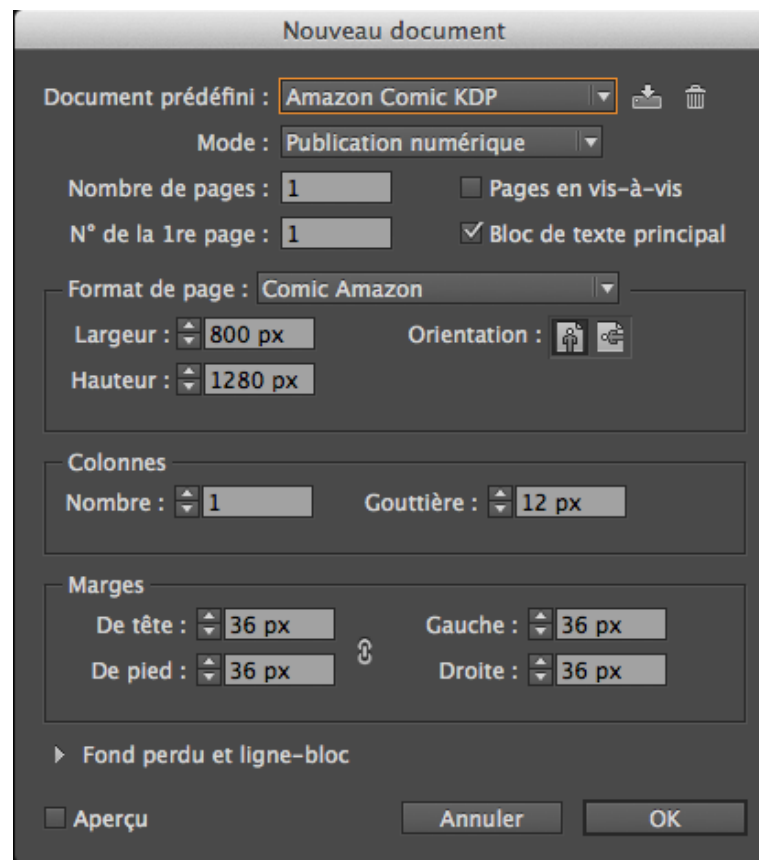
Nouveau document

Document prédéfini : Amazon Comic KDP

Mode : Publication numérique

Nombre de pages : 1

Pages en vis-à-vis

N° de la 1re page : 1

Bloc de texte principal

Format de page : Comic Amazon

Largeur : 800 px

Orientation :

Hauteur : 1280 px

Colonnes

Nombre : 1

Gouttière : 12 px

Marges

De tête : 36 px

Gauche : 36 px

De pied : 36 px

Droite : 36 px

Fond perdu et ligne-bloc

Aperçu

Annuler

OK